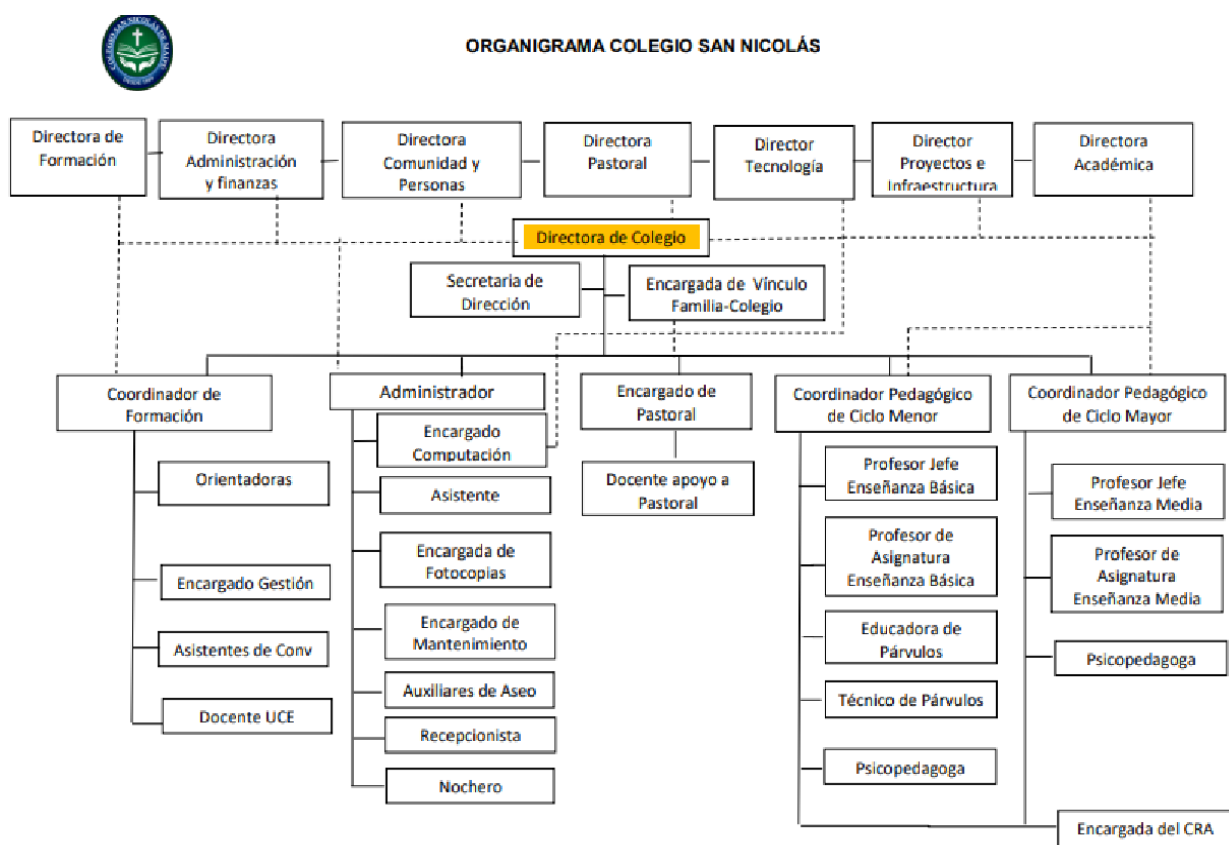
ORGANIGRAMA COLEGIO SAN NICOLÁS

Directora de Formación

Directora Administración y finanzas

Directora Comunidad y Personas

Directora Pastoral

Director Tecnología

Director Proyectos e Infraestructura

Directora Académica

Directora de Colegio

Secretaria de Dirección

Encargada de Vínculo Familia-Colegio

Coordinador de Formación

Orientadoras

Encargado Gestión

Asistentes de Conv

Docente UCE

Administrador

Encargado Computación

Asistente

Encargada de Fotocopias

Encargado de Mantenimiento

Auxiliares de Aseo

Recepcionista

Nochero

Encargado de Pastoral

Docente apoyo a Pastoral

Coordinador Pedagógico de Ciclo Menor

Profesor Jefe Enseñanza Básica

Profesor de Asignatura Enseñanza Básica

Educadora de Párvulos

Técnico de Párvulos

Psicopedagoga

Coordinador Pedagógico de Ciclo Mayor

Profesor Jefe Enseñanza Media

Profesor de Asignatura Enseñanza Media

Psicopedagoga

Encargada del CRA